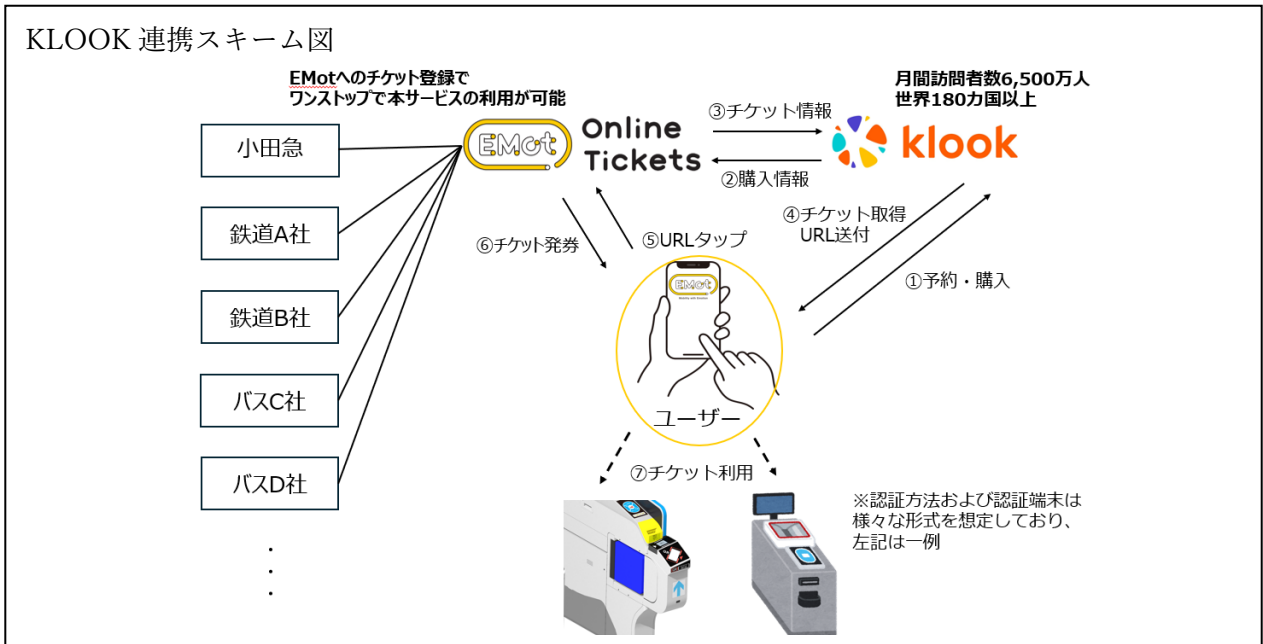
KLOOK 連携スキーム図

EMotへのチケット登録で
ワンストップで本サービスの利用が可能

月間訪問者数6,500万人
世界180カ国以上

小田急

鉄道A社

鉄道B社

バスC社

バスD社

・
・
・

EMot Online Tickets

③チケット情報

②購入情報

klook

④チケット取得
URL送付

①予約・購入

⑥チケット発券

⑤URLタップ

EMot

ユーザー

⑦チケット利用

※認証方法および認証端末は様々な形式を想定しており、左記は一例